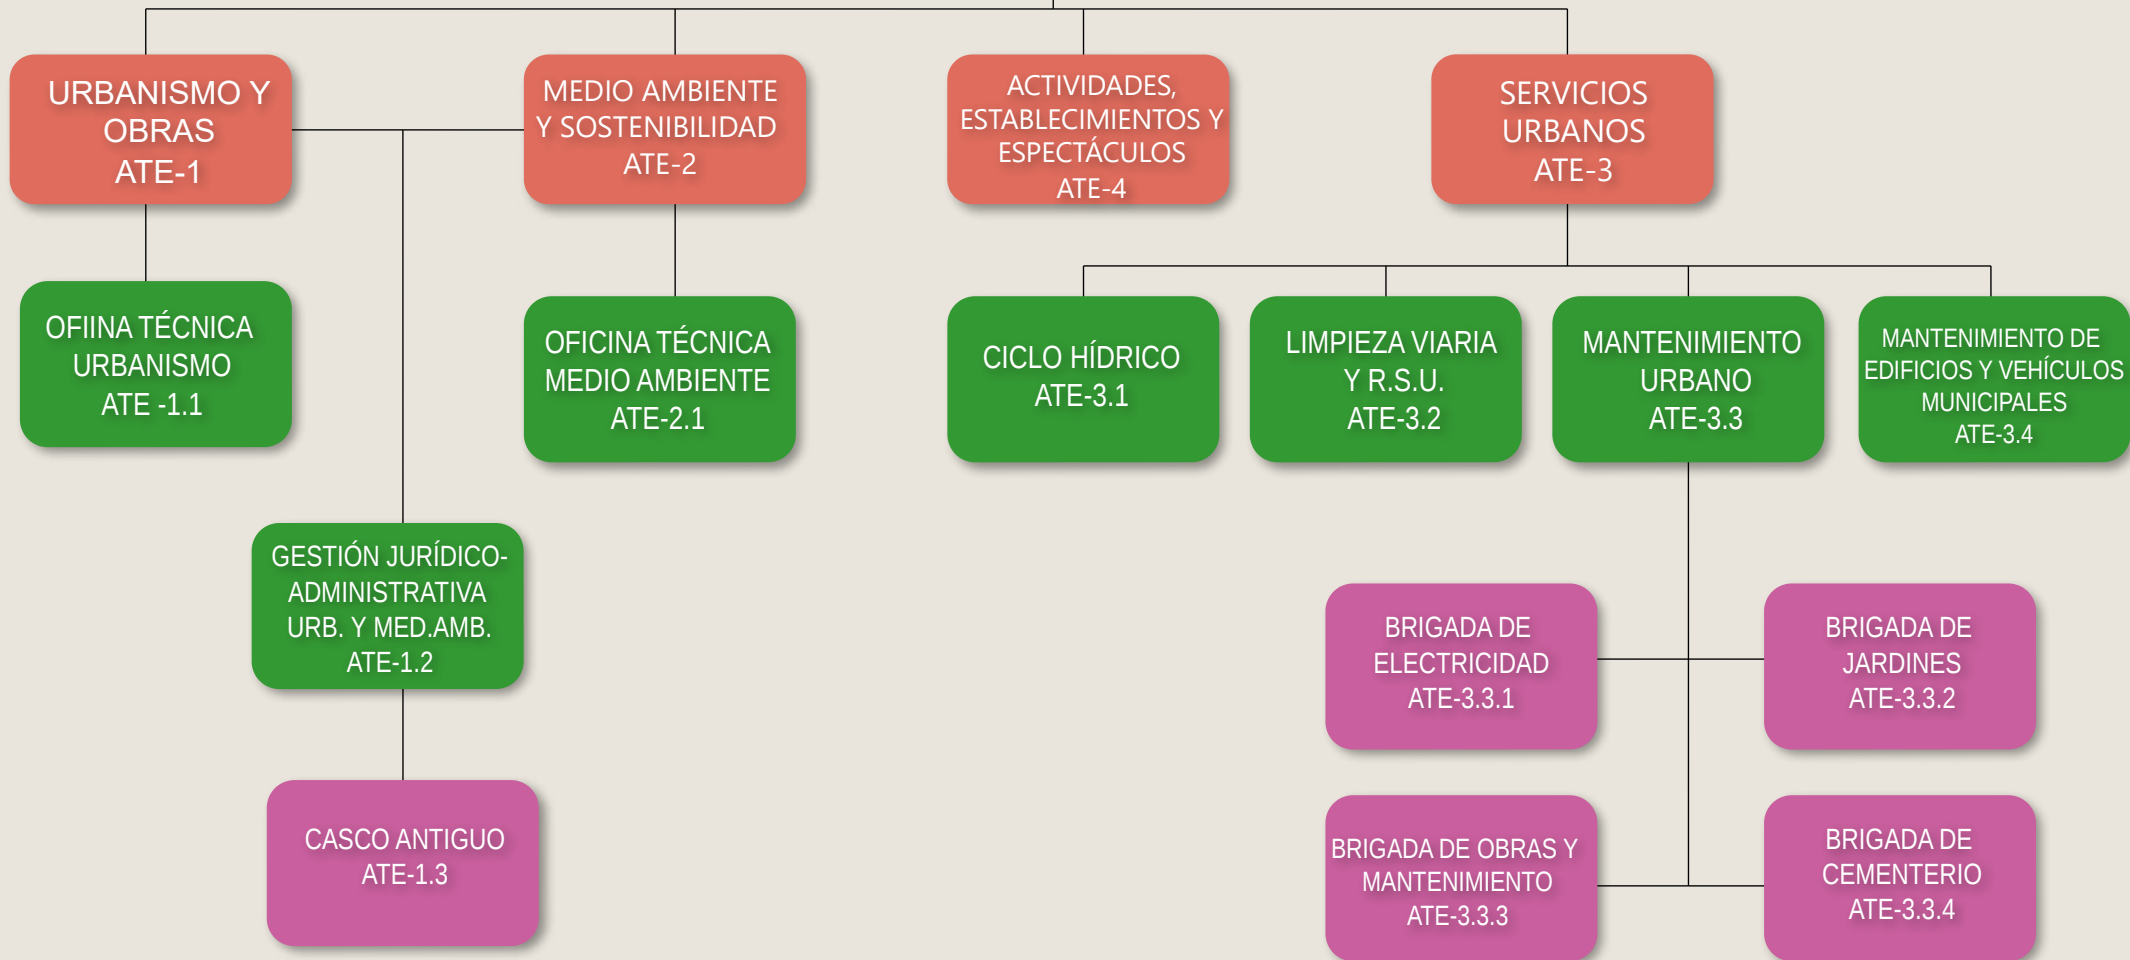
URBANISMO Y OBRAS
ATE-1

MEDIO AMBIENTE Y SOSTENIBILIDAD
ATE-2

ACTIVIDADES, ESTABLECIMIENTOS Y ESPECTÁCULOS
ATE-4

SERVICIOS URBANOS
ATE-3

OFIINA TÉCNICA URBANISMO
ATE -1.1

OFICINA TÉCNICA MEDIO AMBIENTE
ATE-2.1

CICLO HÍDRICO
ATE-3.1

LIMPIEZA VIARIA Y R.S.U.
ATE-3.2

MANTENIMIENTO URBANO
ATE-3.3

MANTENIMIENTO DE EDIFICIOS Y VEHÍCULOS MUNICIPALES
ATE-3.4

GESTIÓN JURÍDICO-ADMINISTRATIVA URB. Y MED.AMB.
ATE-1.2

BRIGADA DE ELECTRICIDAD
ATE-3.3.1

BRIGADA DE JARDINES
ATE-3.3.2

CASCO ANTIGUO
ATE-1.3

BRIGADA DE OBRAS Y MANTENIMIENTO
ATE-3.3.3

BRIGADA DE CEMENTERIO
ATE-3.3.4